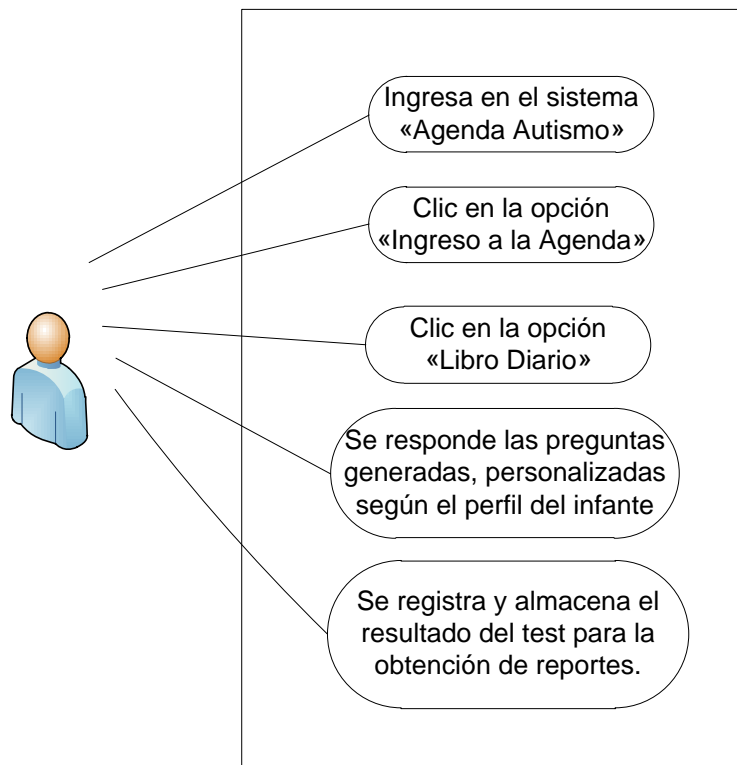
Ingresa en el sistema «Agenda Autismo»

Clic en la opción «Ingreso a la Agenda»

Clic en la opción «Libro Diario»

Se responde las preguntas generadas, personalizadas según el perfil del infante

Se registra y almacena el resultado del test para la obtención de reportes.